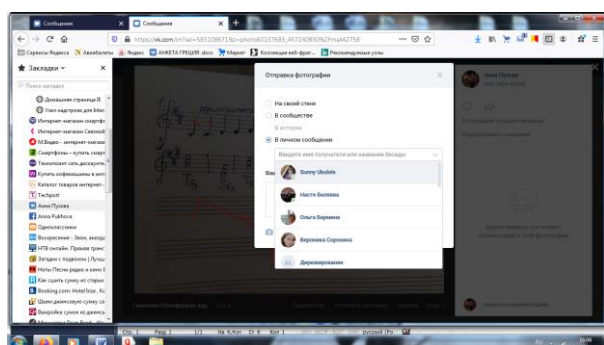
Сообщения
Сообщения
https://vk.com/im?sel=5631086719z=photo60137685_457240850%2Fmail42758
Сервисы Яндекса Авиабилеты АНКЕТА ГРЕЦИЯ.docx Маркет Коллекция веб-фраг... Рекомендуемые узлы
Закладки
Поиск закладок
Домашняя страница
Узел надстроек для Inter
Интернет-магазин смартф
Интернет-магазин Связной
М.Видео - интернет-магаз
Смартфоны - купить смарт
Технопоинт сеть дискаунт
Купить кофемашину в инт
Каталог товаров интернет-
Techport
Анна Пухова
Anna Pukhova
Одноклассники
Вконтакте - Звон, аккорд
НТВ онлайн. Прямая транс
Загадки с подвохом | Лучш
Ноты Песни радио и кино
Как сшить сумку из старых
Booking.com: Hotel Ibiza, Ко
Шьем джинсовую сумку св
Выкройка сумки из джинсо
Отправка фотографии
На своей стене
В сообществе
В истории
В личном сообщении
Введите имя получателя или название беседы
Sunny Ulodale
Настя Беляева
Ольга Баринова
Вероника Сорокина
Анна Пухова
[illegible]